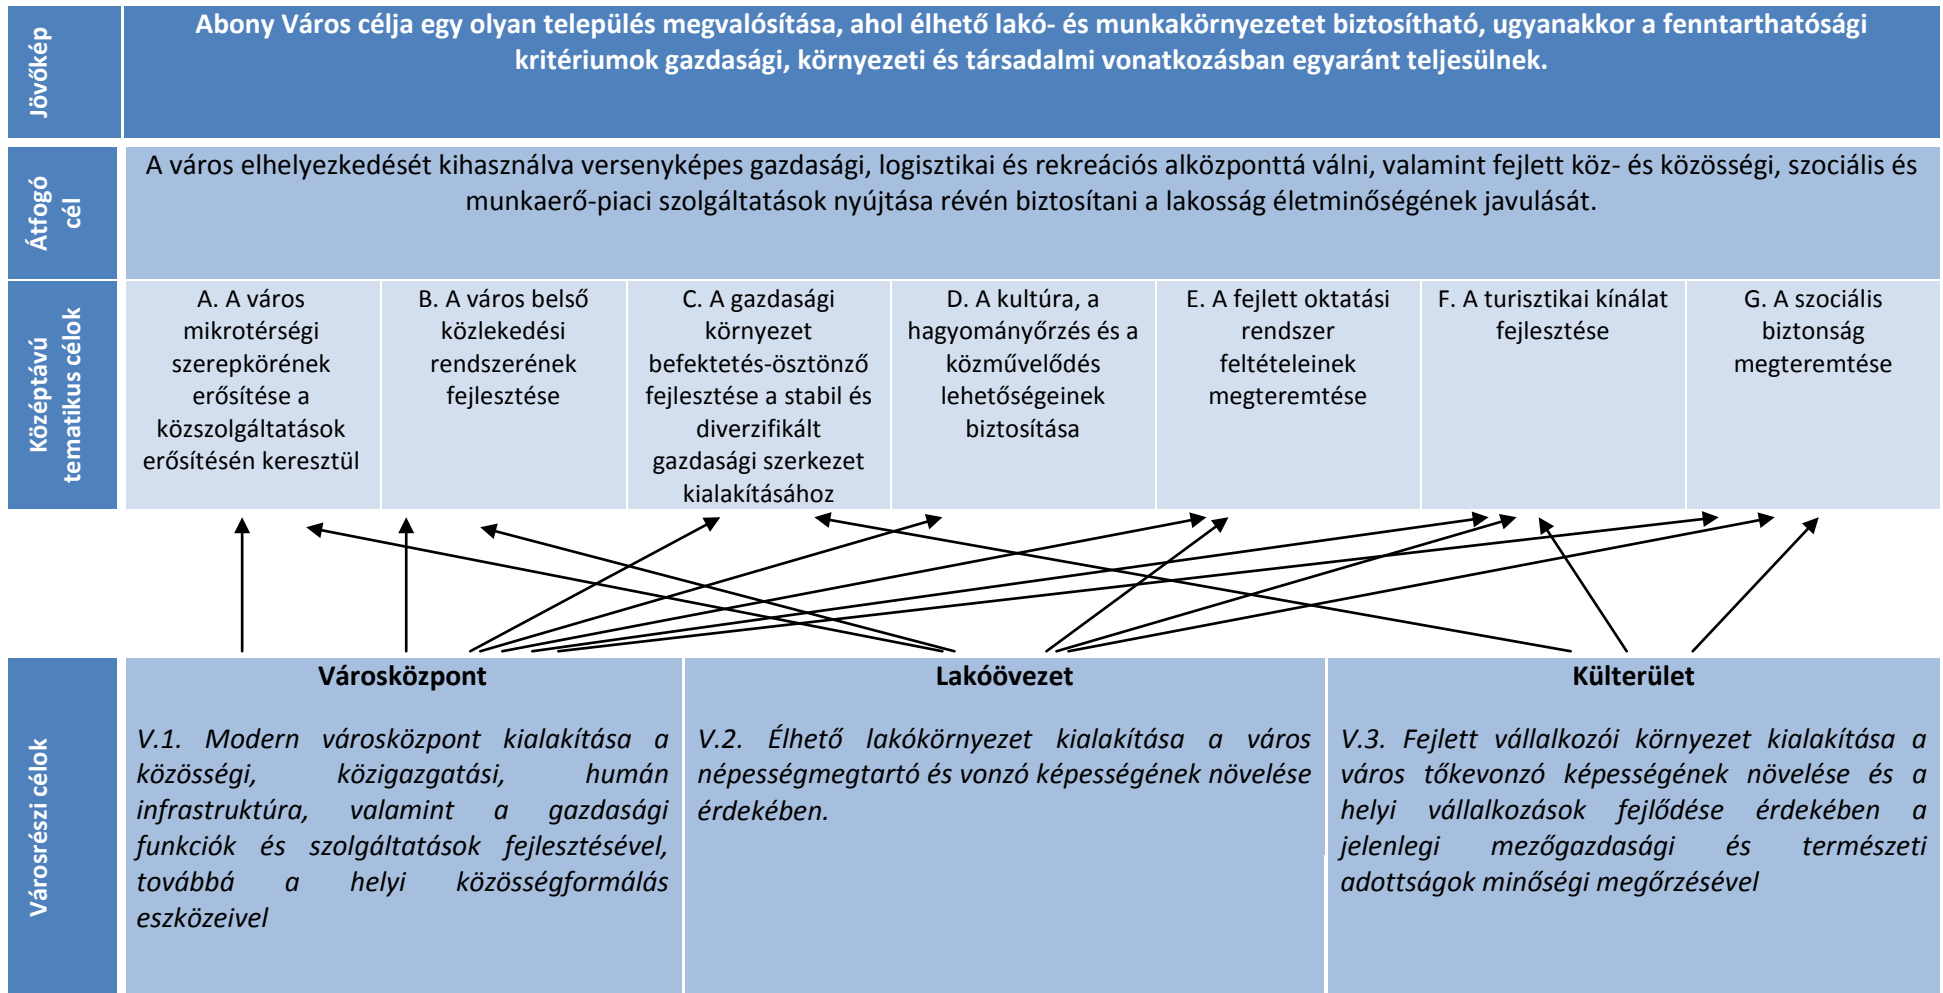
Jövőkép

Abony Város célja egy olyan település megvalósítása, ahol élhető lakó- és munkakörnyezetet biztosítható, ugyanakkor a fenntarthatósági kritériumok gazdasági, környezeti és társadalmi vonatkozásban egyaránt teljesülnek.

Átfogó cél

A város elhelyezkedését kihasználva versenyképes gazdasági, logisztikai és rekreációs alközponttá válni, valamint fejlett köz- és közösségi, szociális és munkaerő-piaci szolgáltatások nyújtása révén biztosítani a lakosság életminőségének javulását.

Középtávú tematikus célok

A. A város mikrotérségi szerepkörének erősítése a közszolgáltatások erősítésén keresztül

B. A város belső közlekedési rendszerének fejlesztése

C. A gazdasági környezet befektetés-ösztönző fejlesztése a stabil és diverzifikált gazdasági szerkezet kialakításához

D. A kultúra, a hagyományőrzés és a közművelődés lehetőségeinek biztosítása

E. A fejlett oktatási rendszer feltételeinek megteremtése

F. A turisztikai kínálat fejlesztése

G. A szociális biztonság megteremtése

Városrészi célok

Városközpont

V.1. Modern városközpont kialakítása a közösségi, közigazgatási, humán infrastruktúra, valamint a gazdasági funkciók és szolgáltatások fejlesztésével, továbbá a helyi közösségformálás eszközeivel

Lakóövezet

V.2. Élhető lakókörnyezet kialakítása a város népességmegtartó és vonzó képességének növelése érdekében.

Külterület

V.3. Fejlett vállalkozói környezet kialakítása a város tőkevonzó képességének növelése és a helyi vállalkozások fejlődése érdekében a jelenlegi mezőgazdasági és természeti adottságok minőségi megőrzésével